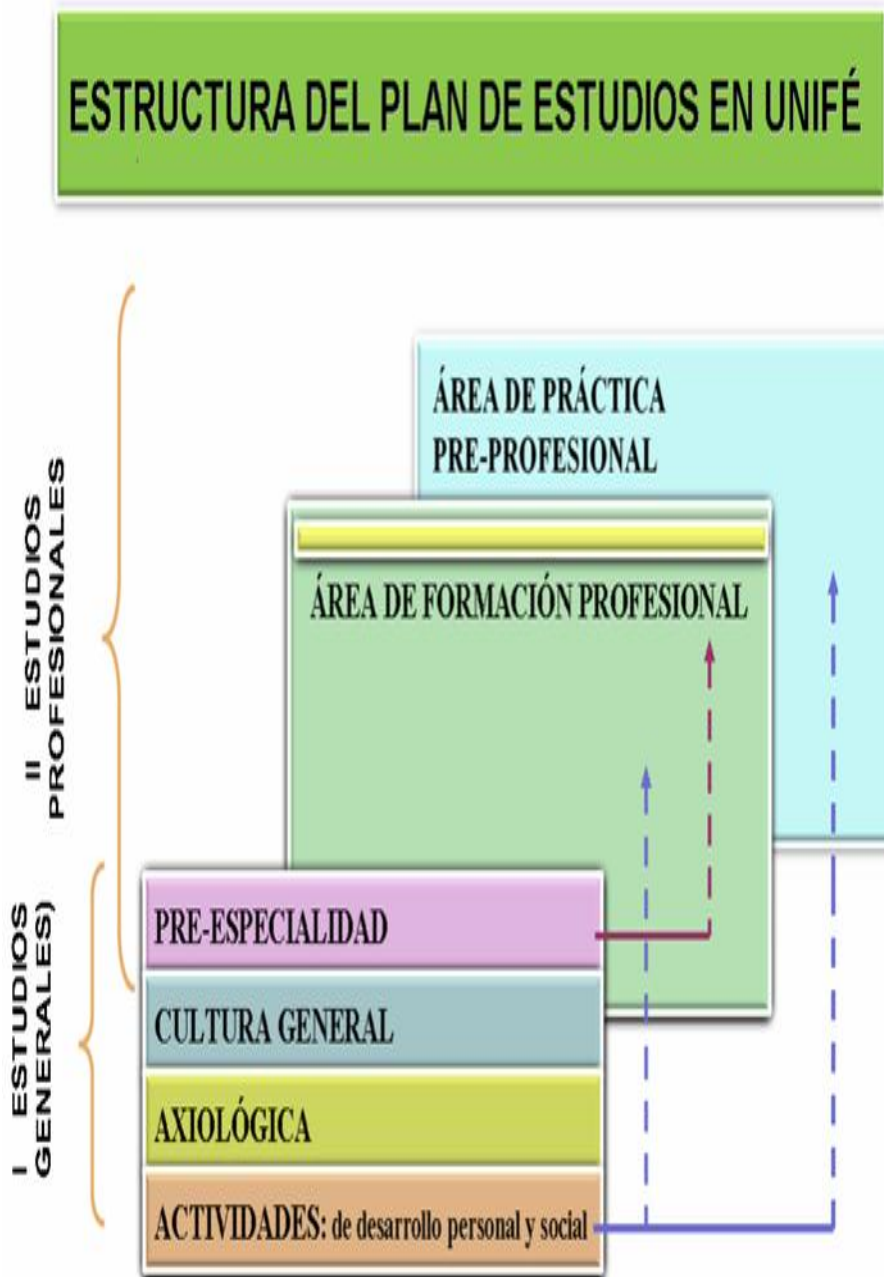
ESTRUCTURA DEL PLAN DE ESTUDIOS EN UNIFÉ

II ESTUDIOS PROFESIONALES

I ESTUDIOS GENERALES)

ÁREA DE PRÁCTICA PRE-PROFESIONAL

ÁREA DE FORMACIÓN PROFESIONAL

PRE-ESPECIALIDAD

CULTURA GENERAL

AXIOLÓGICA

ACTIVIDADES: de desarrollo personal y social